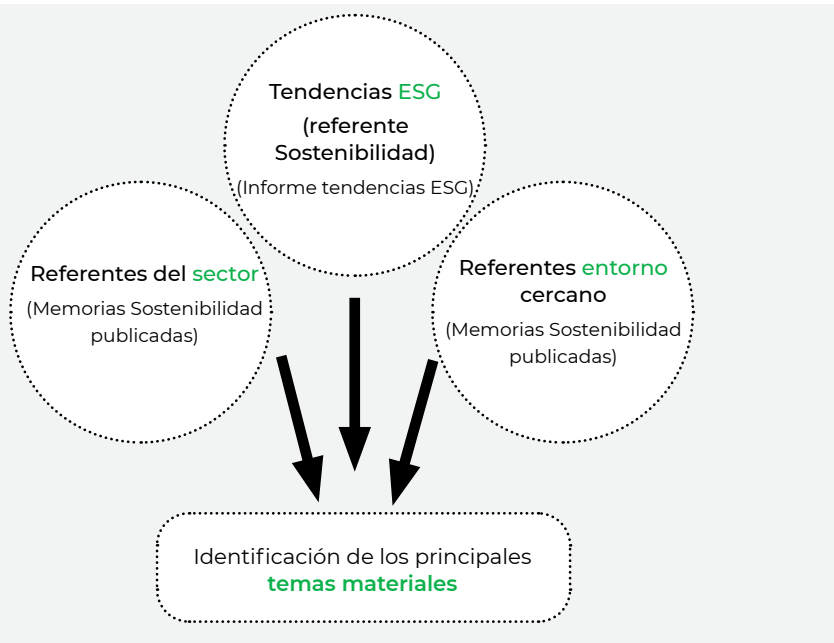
Tendencias ESG
(referente Sostenibilidad)
(Informe tendencias ESG)

Referentes del sector
(Memorias Sostenibilidad publicadas)

Referentes entorno cercano
(Memorias Sostenibilidad publicadas)

Identificación de los principales temas materiales